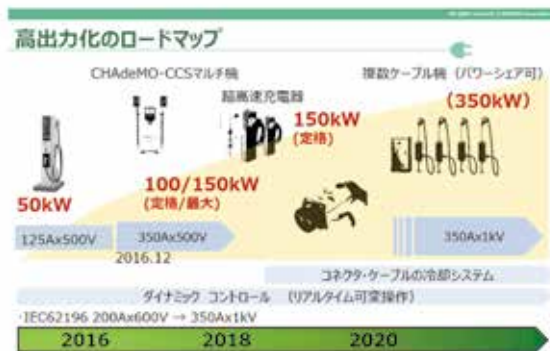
高出力化のロードマップ

CHAdeMO-CCSマルチ機

超高速充電器

複数ケーブル機（パワーシェア可）

(350kW)

150kW
(定格)

50kW

100/150kW
(定格/最大)

125Ax500V

350Ax500V

2016.12

350Ax1kV

コネクタ・ケーブルの冷却システム

ダイナミック コントロール （リアルタイム可変操作）

·IEC62196 200Ax600V → 350Ax1kV

2016

2018

2020